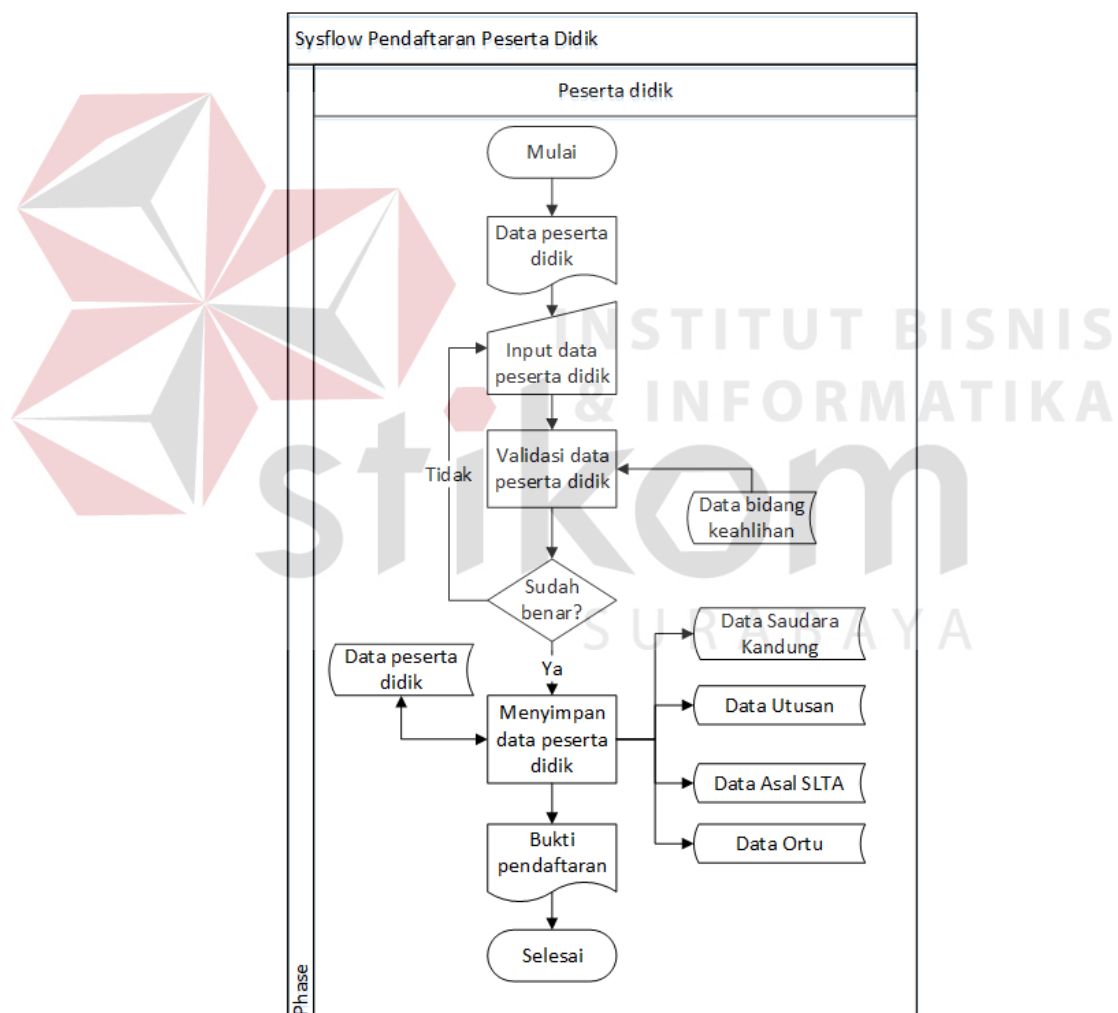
Sysflow Pendaftaran Peserta Didik

Peserta didik

Mulai

Data peserta didik

Input data peserta didik

Validasi data peserta didik

Data bidang keahlihan

Tidak

Sudah benar?

Ya

Data peserta didik

Menyimpan data peserta didik

Data Saudara Kandung

Data Utusan

Data Asal SLTA

Data Ortu

Bukti pendaftaran

Selesai

Phase

INSTITUT BISNIS & INFORMATIKA

stikom

SURABAYA